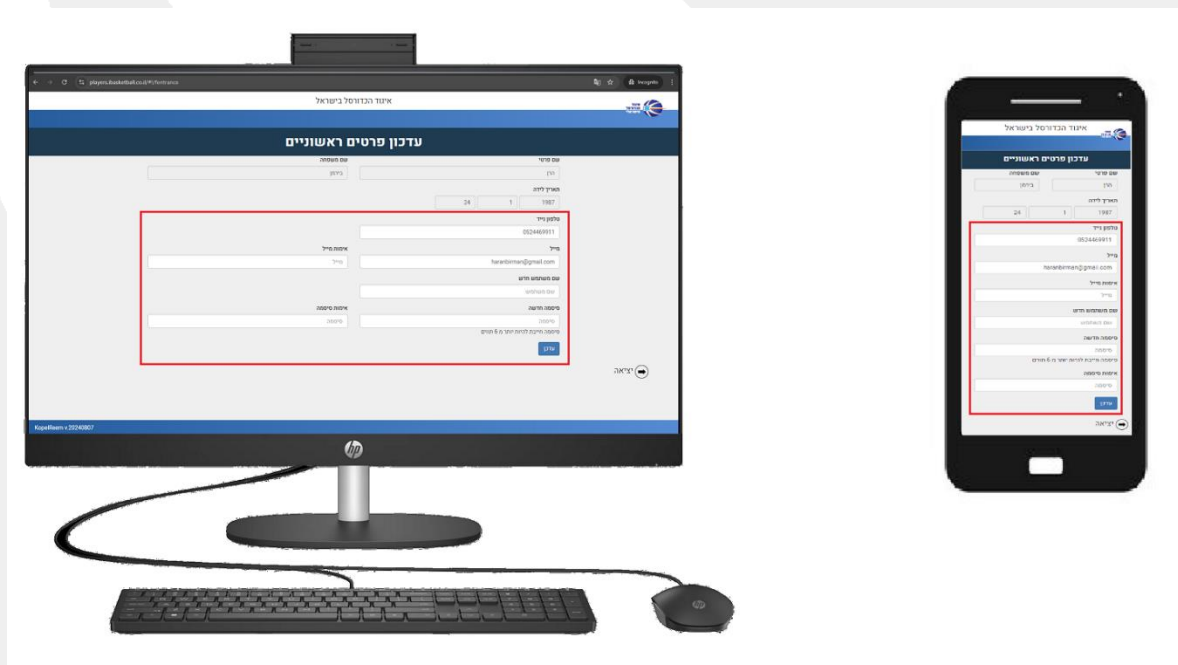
players.basketball.co.il/#/Entrance

Incognito

איגוד הכדורסל בישראל

עדכון פרטים ראשוניים

שם פרטי

הרן

שם משפחה

בירמן

תאריך לידה

1987 1 24

טלפון נייד

0524469911

מייל

haranbirman@gmail.com

אימות מייל

מייל

שם משתמש חדש

שם משתמש

סיסמה חדשה

סיסמה

אימות סיסמה

סיסמה

סיסמה חייבת להיות יותר מ 6 תווים

עדכן

יציאה

KopelRoem v.20240807

hp

איגוד הכדורסל בישראל

עדכון פרטים ראשוניים

שם פרטי

הרן

שם משפחה

בירמן

תאריך לידה

1987 1 24

טלפון נייד

0524469911

מייל

haranbirman@gmail.com

אימות מייל

מייל

שם משתמש חדש

שם משתמש

סיסמה חדשה

סיסמה

סיסמה חייבת להיות יותר מ 6 תווים

אימות סיסמה

סיסמה

עדכן

יציאה